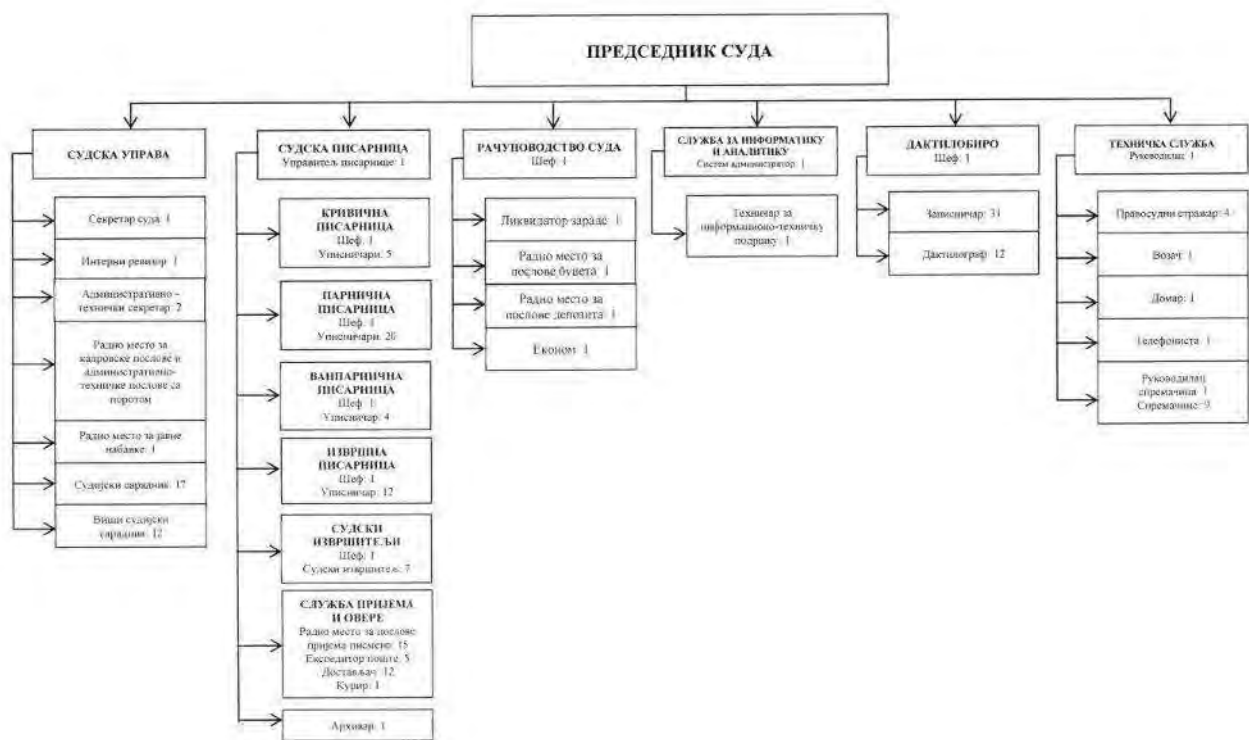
ПРЕДСЕДНИК СУДА

СУДСКА УПРАВА

Секретар суда: 1

Интерни ревизор: 1

Административно - технички секретар: 2

Радно место за кадровске послове и административно-техничке послове са поротом

Радно место за јавне набавке: 1

Судијски сарадник: 17

Виши судијски сарадник: 12

СУДСКА ПИСАРНИЦА
Управитељ писарнице: 1

КРИВИЧНА ПИСАРНИЦА
Шеф: 1
Уписничари: 5

ПАРНИЧНА ПИСАРНИЦА
Шеф: 1
Уписничари: 20

ВАНПАРНИЧНА ПИСАРНИЦА
Шеф: 1
Уписничар: 4

ИЗВРШНА ПИСАРНИЦА
Шеф: 1
Уписничар: 12

СУДСКИ ИЗВРШИТЕЉИ
Шеф: 1
Судски извршитељ: 7

СЛУЖБА ПРИЈЕМА И ОВЕРЕ
Радно место за послове пријема писмена: 15
Експедитор поште: 5
Достављач: 12
Курир: 1

Архивар: 1

РАЧУНОВОДСТВО СУДА
Шеф: 1

Ликвидатор зараде: 1

Радно место за послове буџета: 1

Радно место за послове депозита: 1

Економ: 1

СЛУЖБА ЗА ИНФОРМАТИКУ И АНАЛИТИКУ
Систем администратор: 1

Техничар за информационо-техничку подршку: 1

ДАКТИЛОБИРО
Шеф: 1

Записничар: 31

Дактилограф: 12

ТЕХНИЧКА СЛУЖБА
Руководилац: 1

Правосудни стражар: 4

Возач: 1

Домар: 1

Телефониста: 1

Руководилац спремачица: 1
Спремачице: 9